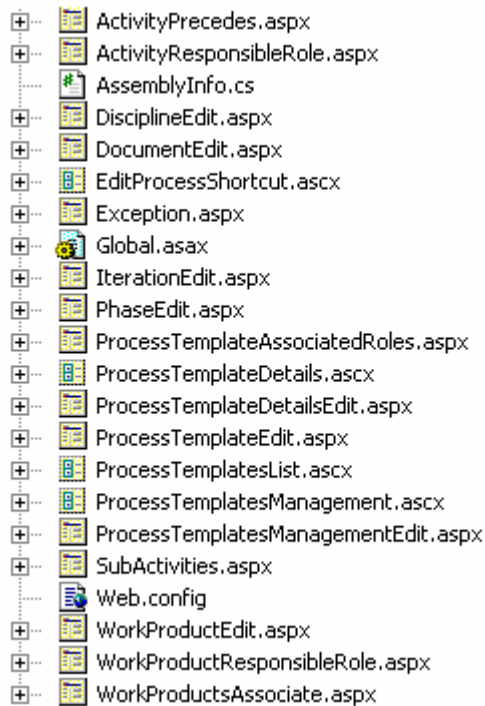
ActivityPrecedes.aspx
ActivityResponsibleRole.aspx
AssemblyInfo.cs
DisciplineEdit.aspx
DocumentEdit.aspx
EditProcessShortcut.ascx
Exception.aspx
Global.asax
IterationEdit.aspx
PhaseEdit.aspx
ProcessTemplateAssociatedRoles.aspx
ProcessTemplateDetails.ascx
ProcessTemplateDetailsEdit.aspx
ProcessTemplateEdit.aspx
ProcessTemplatesList.ascx
ProcessTemplatesManagement.ascx
ProcessTemplatesManagementEdit.aspx
SubActivities.aspx
Web.config
WorkProductEdit.aspx
WorkProductResponsibleRole.aspx
WorkProductsAssociate.aspx